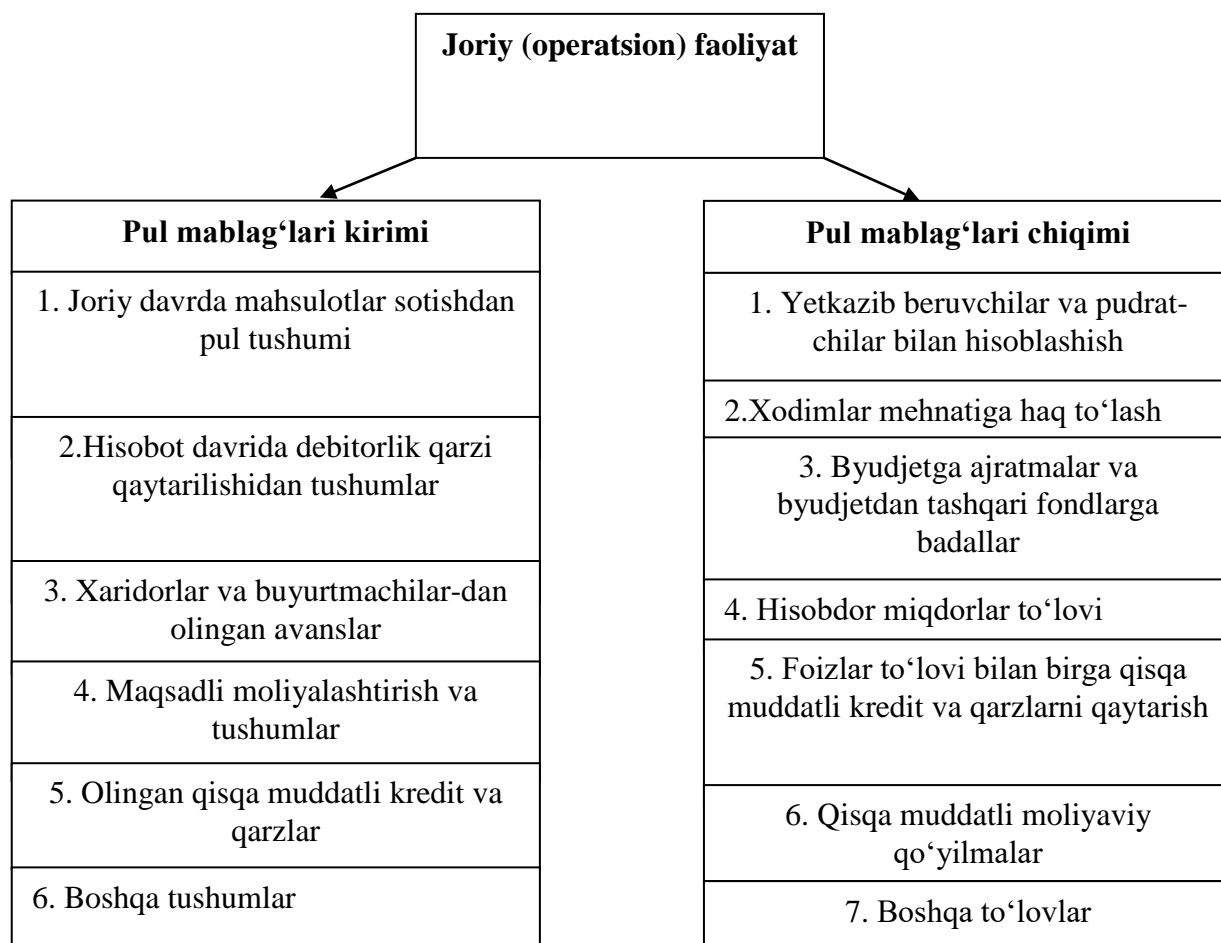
Joriy (operatsion) faoliyat

Pul mablag‘lari kirimi

1. Joriy davrda mahsulotlar sotishdan pul tushumi

2.Hisobot davrida debitorlik qarzi qaytarilishidan tushumlar

3. Xaridorlar va buyurtmachilar-dan olingan avanslar

4. Maqsadli moliyalashtirish va tushumlar

5. Olingan qisqa muddatli kredit va qarzlar

6. Boshqa tushumlar

Pul mablag‘lari chiqimi

1. Yetkazib beruvchilar va pudratchilar bilan hisoblashish

2.Xodimlar mehnatiga haq to‘lash

3. Byudjetga ajratmalar va byudjetdan tashqari fondlarga badallar

4. Hisobdor miqdorlar to‘lovi

5. Foizlar to‘lovi bilan birga qisqa muddatli kredit va qarzlarni qaytarish

6. Qisqa muddatli moliyaviy qo‘yilmalar

7. Boshqa to‘lovlar